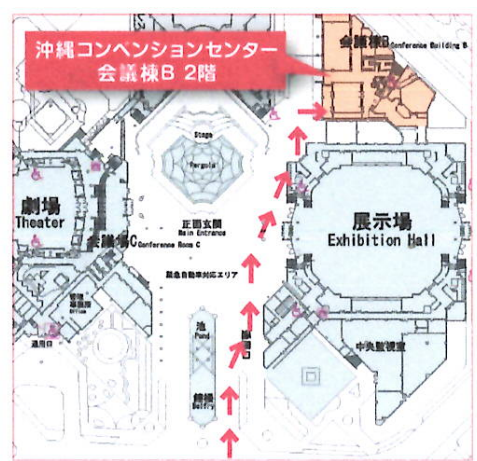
沖縄コンベンションセンター
会議棟B 2階

会議棟B Conference Building B

Stage
Pergola

劇場
Theater

会議棟C Conference Room C

正面玄関
Main Entrance

展示場
Exhibition Hall

緊急自動車対応エリア

管理事務所
Office

通用口

池
Pond

鐘楼
Belfry

中央監視室